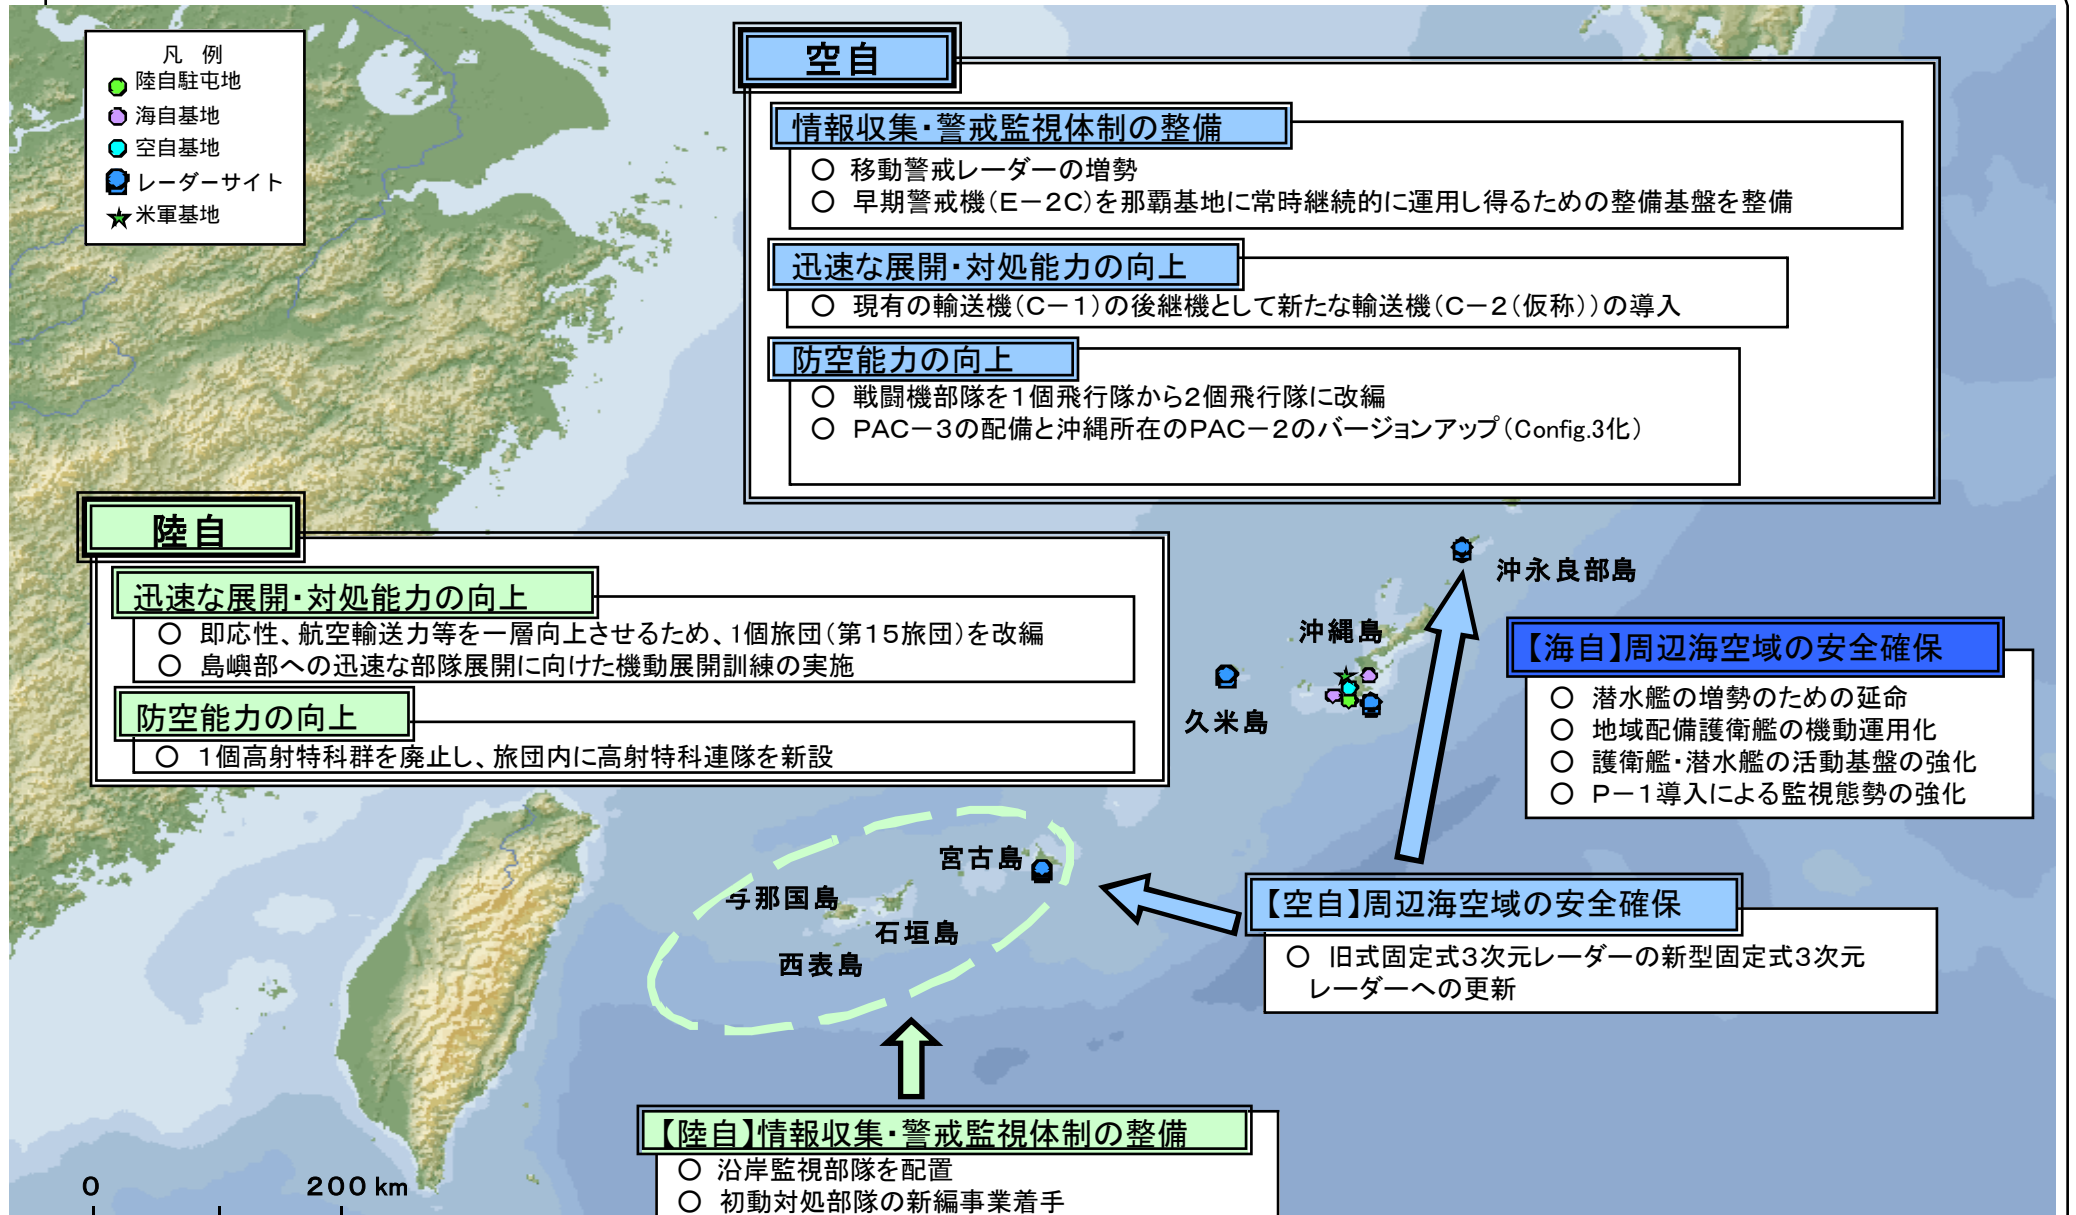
凡　例
陸自駐屯地
海自基地
空自基地
レーダーサイト
米軍基地

空自

情報収集・警戒監視体制の整備
○ 移動警戒レーダーの増勢
○ 早期警戒機（E－2C）を那覇基地に常時継続的に運用し得るための整備基盤を整備

迅速な展開・対処能力の向上
○ 現有の輸送機（C－1）の後継機として新たな輸送機（C－2（仮称））の導入

防空能力の向上
○ 戦闘機部隊を1個飛行隊から2個飛行隊に改編
○ PAC－3の配備と沖縄所在のPAC－2のバージョンアップ（Config.3化）

陸自

迅速な展開・対処能力の向上
○ 即応性、航空輸送力等を一層向上させるため、1個旅団（第15旅団）を改編
○ 島嶼部への迅速な部隊展開に向けた機動展開訓練の実施

防空能力の向上
○ 1個高射特科群を廃止し、旅団内に高射特科連隊を新設

沖永良部島
沖縄島
久米島

【海自】周辺海空域の安全確保
○ 潜水艦の増勢のための延命
○ 地域配備護衛艦の機動運用化
○ 護衛艦・潜水艦の活動基盤の強化
○ P－1導入による監視態勢の強化

宮古島
与那国島
石垣島
西表島

【空自】周辺海空域の安全確保
○ 旧式固定式3次元レーダーの新型固定式3次元レーダーへの更新

【陸自】情報収集・警戒監視体制の整備
○ 沿岸監視部隊を配置
○ 初動対処部隊の新編事業着手

0　200 km